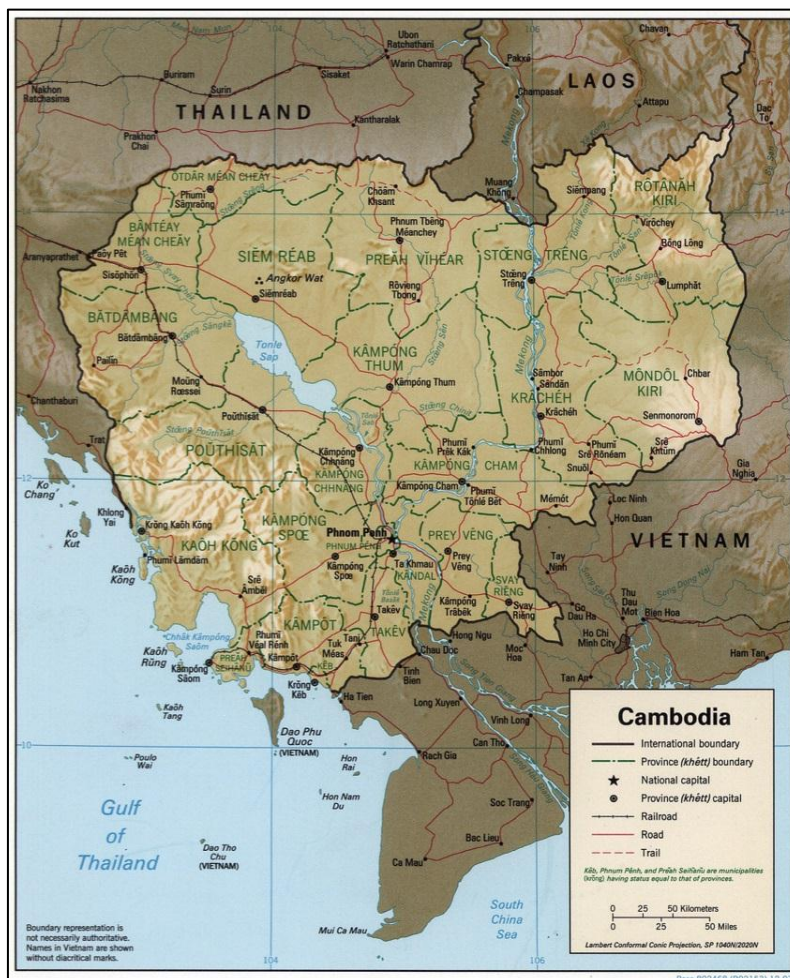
THAILAND

LAOS

VIETNAM

Nakhon Ratchasima

Buriram

Surin

Sisaket

Ubon Ratchathani

Warin Chamrap

Pakxé

Champasak

Attapu

Dak To

Prakhon Chai

Kantharalak

ŎTDÂR MÉAN CHEAY

Phumĭ Sâmraông

Choăm Ksant

Phnum Tbêng Méanchey

Muang Khong

Siĕmpang

RÔTÂNÂH KIRI

Vœ̆nsai

Bâng Lŭng

BÂNTÉAY MÉAN CHEĂY

SIĔM RÉAB

PREĂH VIHÉAR

STŒ̆NG TRÊNG

Aranyaprathet

Paôy Pêt

Sisŏphŏn

Angkor Wat

Siĕmréab

Rôviĕng Tbong

Stœ̆ng Trêng

Tônlé Srêpôk

Lumphăt

BĂTDÂMBÂNG

Bătdâmbâng

Pailĭn

Tonle Sap

KÂMPÓNG THUM

Kâmpóng Thum

Sâmbor

Sândăn

MÓNDÓL KIRI

Chbar

Moŭng Rœssei

Chanthaburi

Poŭthĭsăt

KRÂCHÉH

Krâchéh

Senmonorom

Trat

PoŬTHĬSĂT

Kâmpóng Chhnăng

KÂMPÓNG CHHNĂNG

Phumĭ Prêk Kak

KÂMPÓNG CHAM

Phumĭ Chhlong

Phumĭ Srê Rôneam

Snuŏl

Srê Khtŭm

Gia Nghia

Kâmpóng Cham

Phumĭ Tbêng Bét

Mémot

Loc Ninh

Hon Quan

Ko Chang

Khlong Yai

Krŏng Kaôh Kŏng

KÂMPÓNG SPŒ

Phnom Penh

PHNUM PÉNH

PREY VÊNG

Prey Vêng

Ko Kut

Kaôh Kŏng

KAÔH KŎNG

Phumĭ Lâmdâm

Kâmpóng Spœ

Ta Khmau

KÂNDAL

Tay Ninh

Srê Âmbĕl

Takêv

Kâmpóng Trâbêk

SVAY RIĔNG

Svay Riĕng

Go Dau Ha

Thu Dau Mot

Bien Hoa

Chhâk Kâmpóng Saôm

KÂMPÓT

TAKÊV

Ho Chi Minh City

Kaôh Rŭng

Kâmpóng Saôm

PREĂH SEIHÂNŬ

Phumĭ Véal Rénh

Kâmpôt

Tani

Tœ̆k Méas

Hong Ngu

Chau Doc

Moc Hoa

Krŏng Kêb

KÊB

Ha Tien

Tinh Bien

Long Xuyen

Tan An

Ham Tan

Kaôh Tang

Dao Phu Quoc (VIETNAM)

Vinh Long

Poulo Wai

Hon Rai

Rach Gia

Can Tho

Hon Nam Du

Soc Trang

Gulf of Thailand

Dao Tho Chu (VIETNAM)

Bac Lieu

Ca Mau

South China Sea

Mui Ca Mau

Boundary representation is not necessarily authoritative. Names in Vietnam are shown without diacritical marks.

Cambodia

International boundary

Province (khétt) boundary

National capital

Province (khétt) capital

Railroad

Road

Trail

Kêb, Phnum Pénh, and Preăh Seihânŭ are municipalities (krŏng) having status equal to that of provinces.

0 25 50 Kilometers

0 25 50 Miles

Lambert Conformal Conic Projection, SP 1040N/2020N

12

14

10

104

106